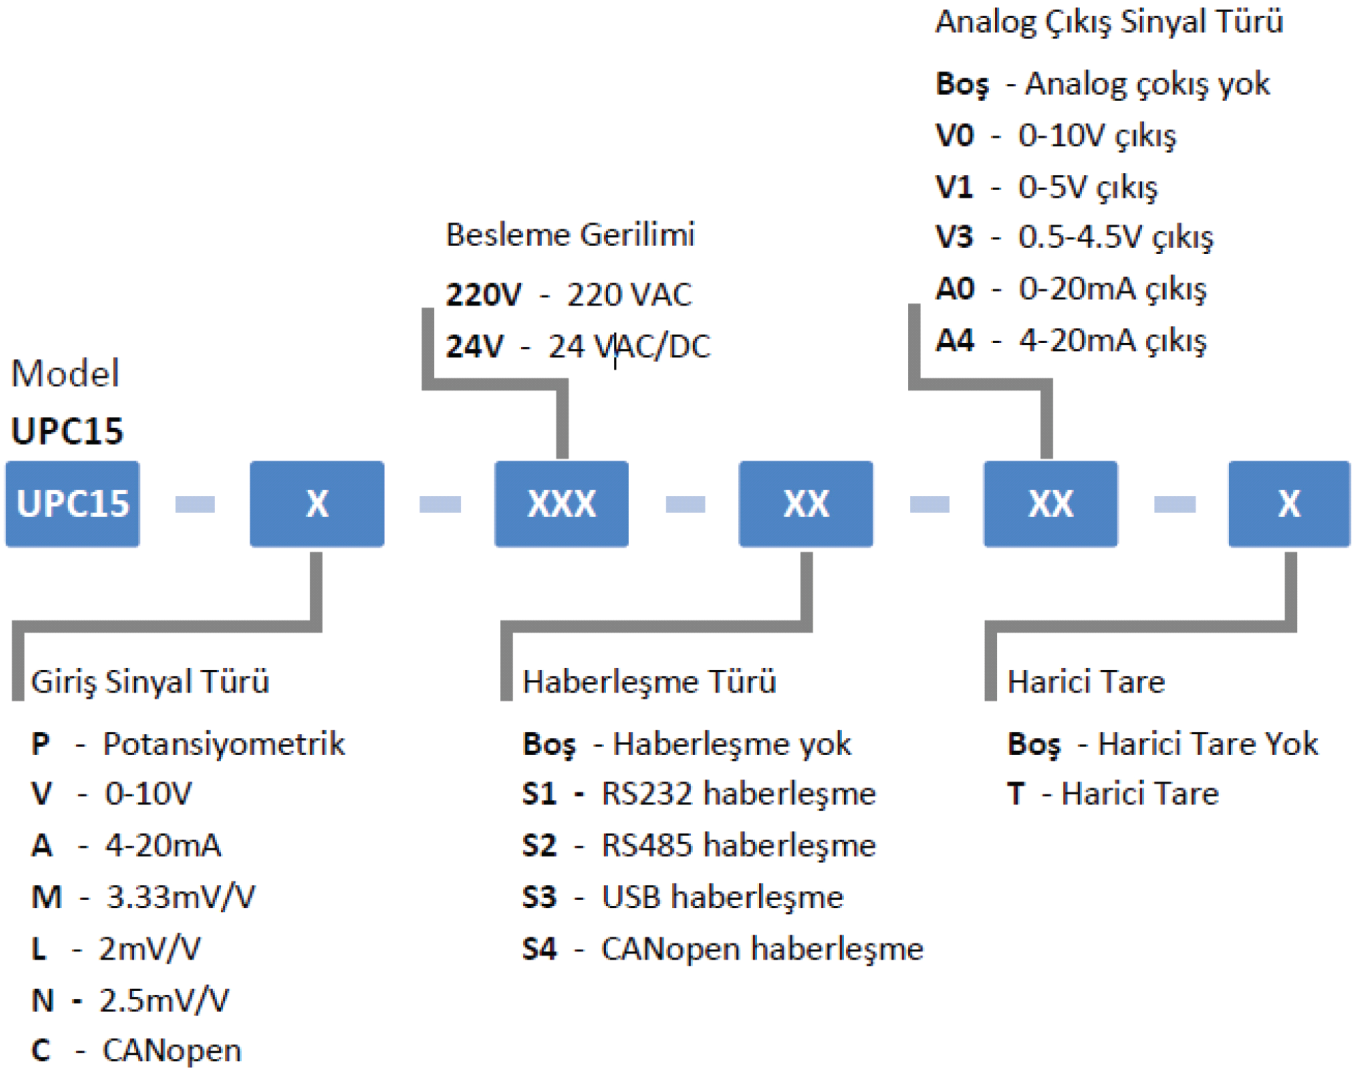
Analog Çıkış Sinyal Türü

**Boş** - Analog çokış yok
**V0** - 0-10V çıkış
**V1** - 0-5V çıkış
**V3** - 0.5-4.5V çıkış
**A0** - 0-20mA çıkış
**A4** - 4-20mA çıkış

Besleme Gerilimi

**220V** - 220 VAC
**24V** - 24 VAC/DC

Model
**UPC15**

UPC15 - X - XXX - XX - XX - X

Giriş Sinyal Türü

**P** - Potansiyometrik
**V** - 0-10V
**A** - 4-20mA
**M** - 3.33mV/V
**L** - 2mV/V
**N** - 2.5mV/V
**C** - CANopen

Haberleşme Türü

**Boş** - Haberleşme yok
**S1** - RS232 haberleşme
**S2** - RS485 haberleşme
**S3** - USB haberleşme
**S4** - CANopen haberleşme

Harici Tare

**Boş** - Harici Tare Yok
**T** - Harici Tare